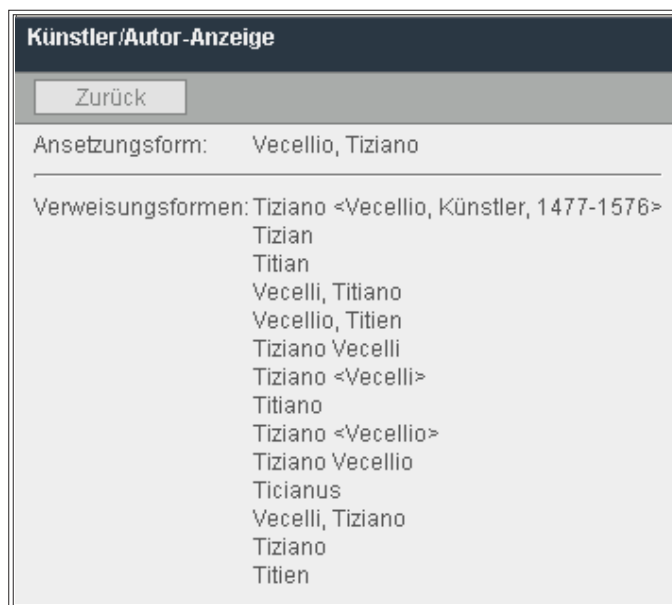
Künstler/Autor-Anzeige

Zurück

Ansetzungsform: Vecellio, Tiziano

Verweisungsformen: Tiziano <Vecellio, Künstler, 1477-1576>
Tizian
Titian
Vecelli, Titiano
Vecellio, Titien
Tiziano Vecelli
Tiziano <Vecelli>
Titiano
Tiziano <Vecellio>
Tiziano Vecellio
Ticianus
Vecelli, Tiziano
Tiziano
Titien